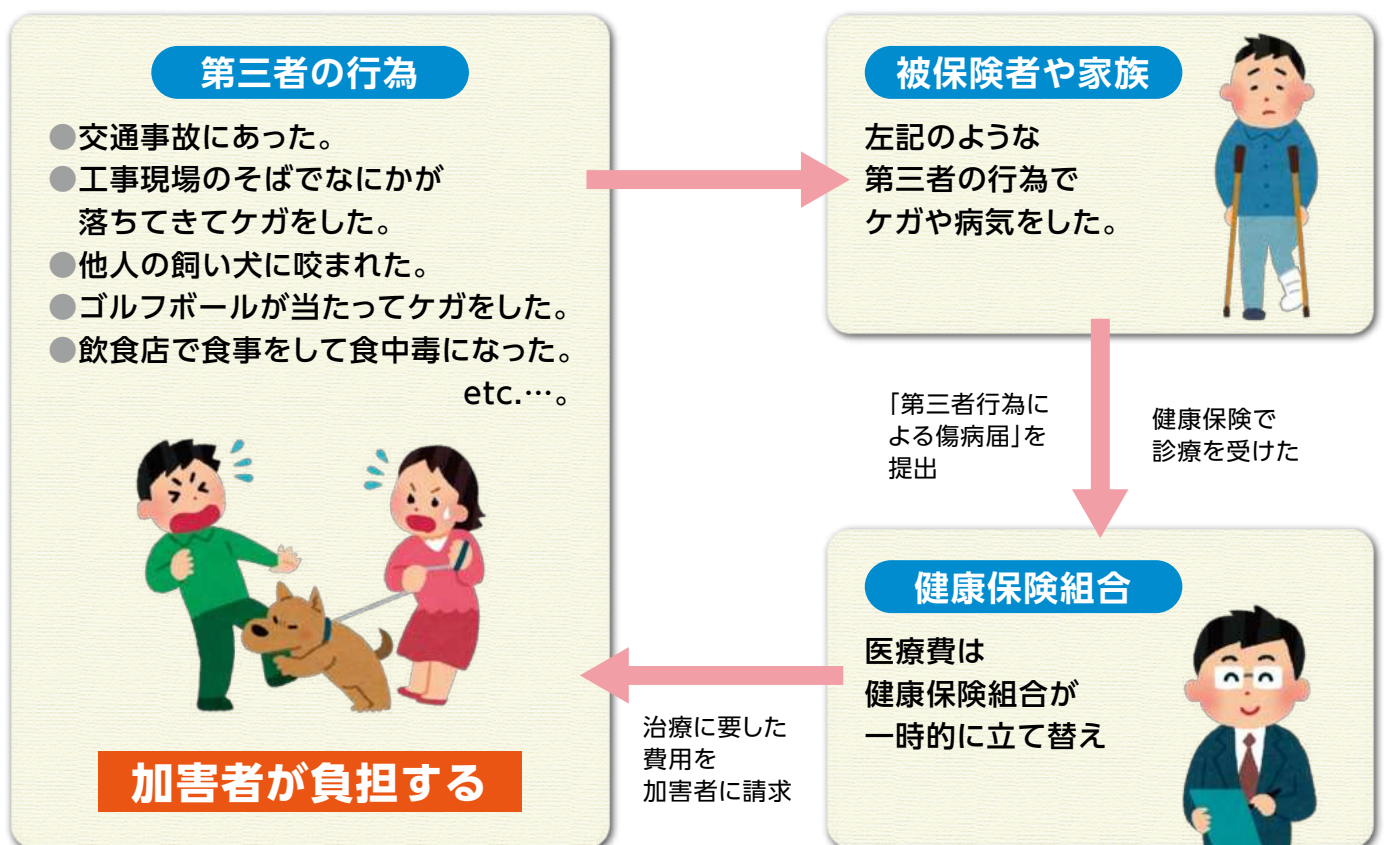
第三者の行為

●交通事故にあった。
●工事現場のそばでなにかが落ちてきてケガをした。
●他人の飼い犬に咬まれた。
●ゴルフボールが当たってケガをした。
●飲食店で食事をして食中毒になった。
etc.…。

加害者が負担する

被保険者や家族

左記のような第三者の行為でケガや病気をした。

「第三者行為による傷病届」を提出

健康保険で診療を受けた

健康保険組合

医療費は健康保険組合が一時的に立て替え

治療に要した費用を加害者に請求